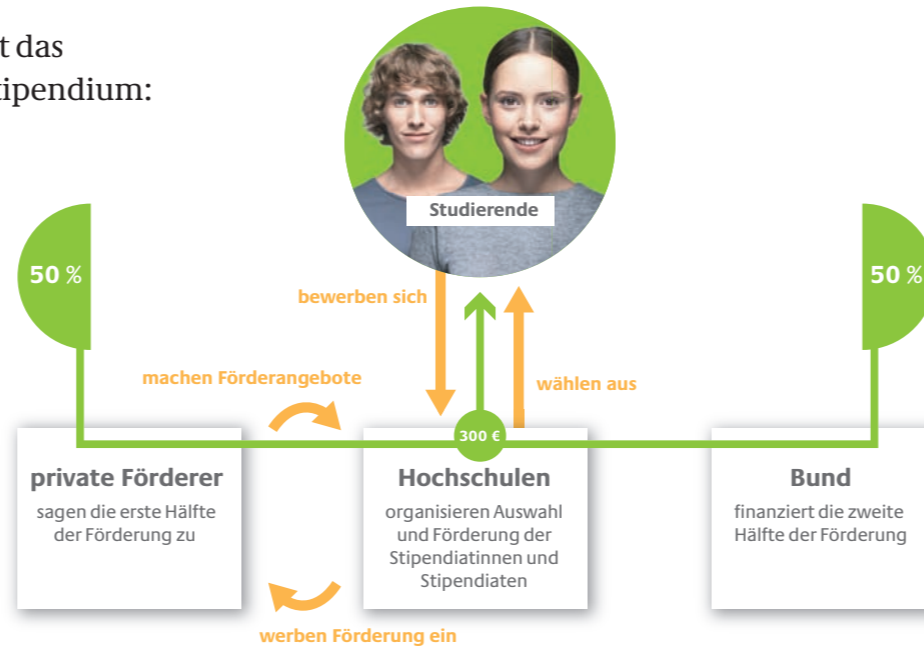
t das
tipendium:

Studierende

50 %

50 %

bewerben sich

machen Förderangebote

wählen aus

300 €

private Förderer
sagen die erste Hälfte der Förderung zu

Hochschulen
organisieren Auswahl und Förderung der Stipendiatinnen und Stipendiaten

Bund
finanziert die zweite Hälfte der Förderung

werben Förderung ein